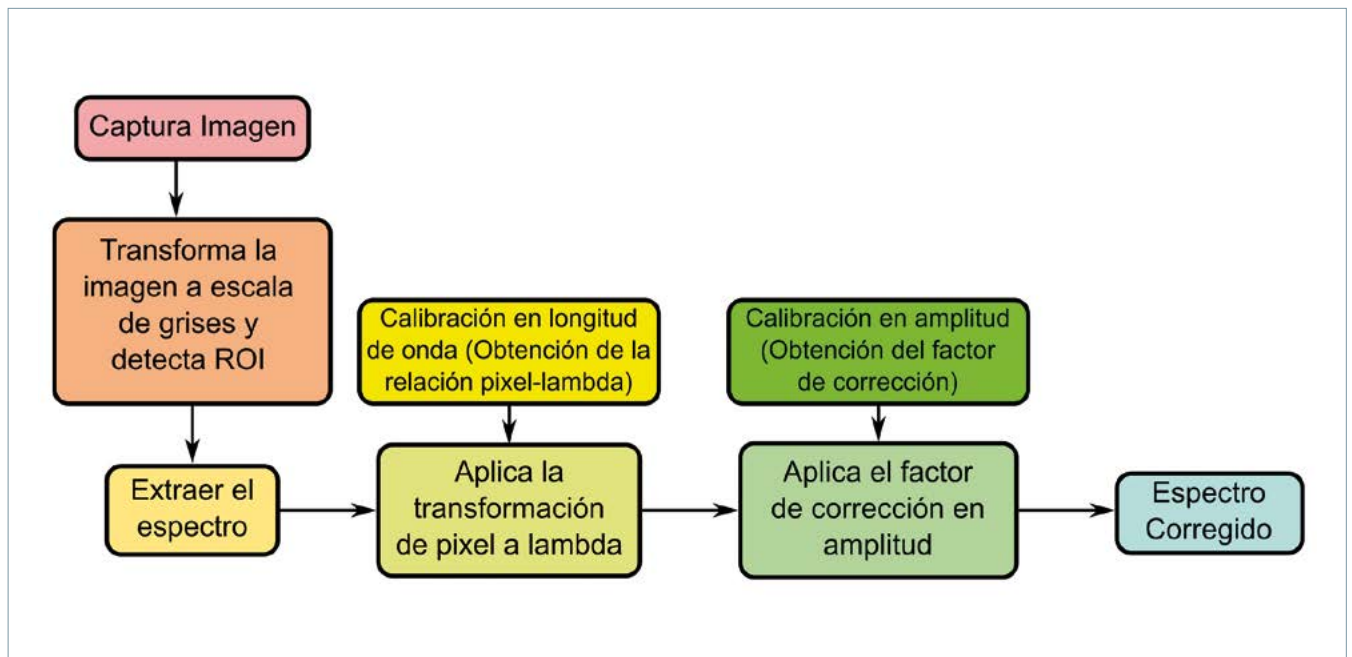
Captura Imagen

Transforma la imagen a escala de grises y detecta ROI

Calibración en longitud de onda (Obtención de la relación pixel-lambda)

Calibración en amplitud (Obtención del factor de corrección)

Extraer el espectro

Aplica la transformación de pixel a lambda

Aplica el factor de corrección en amplitud

Espectro Corregido